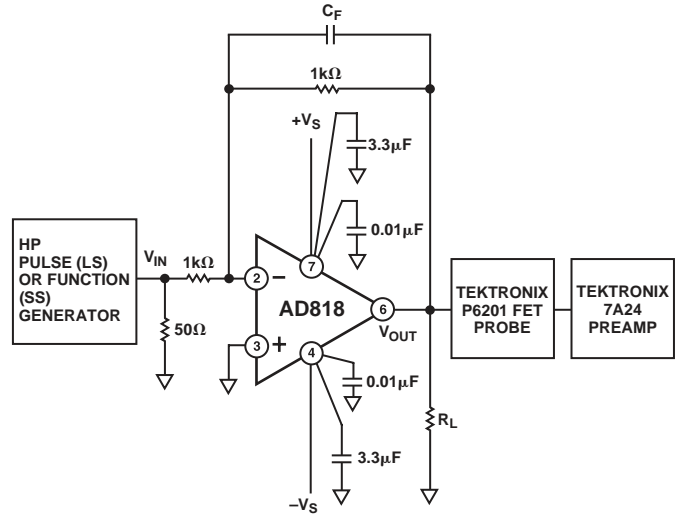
$C_F$

1kΩ

$+V_S$

3.3μF

0.01μF

HP PULSE (LS) OR FUNCTION (SS) GENERATOR

$V_{IN}$

1kΩ

2

–

7

6

AD818

3

+

4

50Ω

$V_{OUT}$

0.01μF

3.3μF

$-V_S$

$R_L$

TEKTRONIX P6201 FET PROBE

TEKTRONIX 7A24 PREAMP